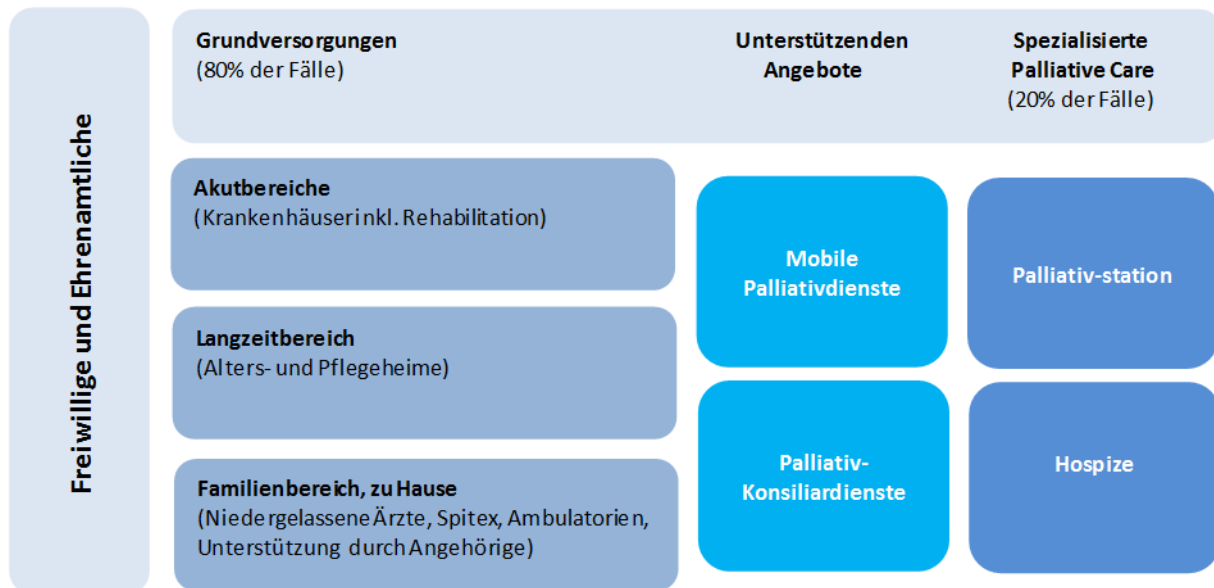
Freiwillige und Ehrenamtliche

Grundversorgungen
(80% der Fälle)

Unterstützenden Angebote

Spezialisierte Palliative Care
(20% der Fälle)

Akutbereiche
(Krankenhäuser inkl. Rehabilitation)

Langzeitbereich
(Alters- und Pflegeheime)

Familienbereich, zu Hause
(Niedergelassene Ärzte, Spitex, Ambulatorien, Unterstützung durch Angehörige)

Mobile Palliativdienste

Palliativ-Konsiliardienste

Palliativ-station

Hospize